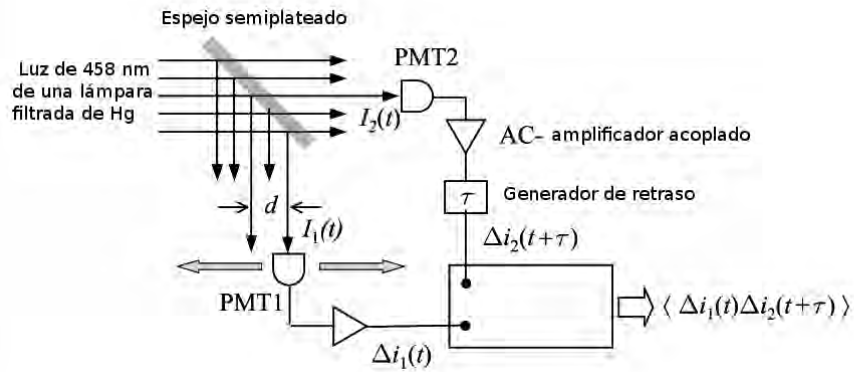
Espejo semiplateado

Luz de 458 nm de una lámpara filtrada de Hg

PMT2

$I_2(t)$

AC- amplificador acoplado

$\tau$

Generador de retraso

$d$

$I_1(t)$

$\Delta i_2(t+\tau)$

PMT1

$\langle \Delta i_1(t) \Delta i_2(t+\tau) \rangle$

$\Delta i_1(t)$